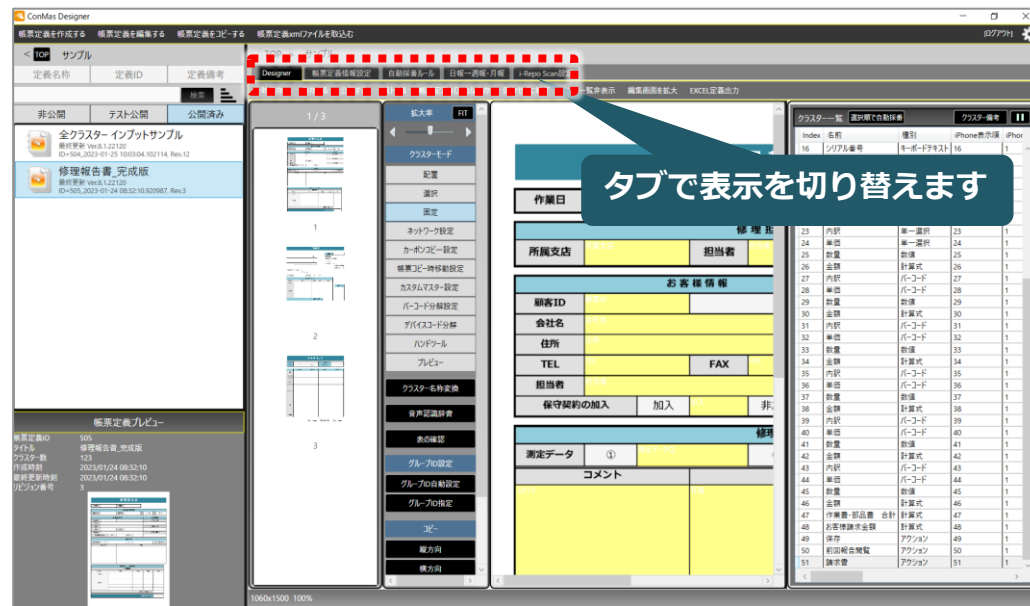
ConMas Designer

帳票定義を作成する 帳票定義を編集する 帳票定義をコピーする 帳票定義xmlファイルを取込む

ログアウト

< TOP サンプル

定義名称 定義ID 定義備考

検索

非公開 テスト公開 公開済み

全クラスター インプットサンプル
最終更新 Ver.8.1.22120
ID=504_2023-01-25 10:03:04.102114, Rev.12

修理報告書_完成版
最終更新 Ver.8.1.22120
ID=505_2023-01-24 08:32:10.920987, Rev.3

帳票定義プレビュー

| 帳票定義ID | 505 |
|---|---|
| タイトル | 修理報告書_完成版 |
| クラスター数 | 123 |
| 作成時刻 | 2023/01/24 08:32:10 |
| 最終更新時刻 | 2023/01/24 08:32:10 |
| リビジョン番号 | 3 |

Designer 帳票定義情報設定 自動採番ルール 日報一週報・月報 i-Reporter Scan設定

一覧非表示 編集画面を拡大 EXCEL定義出力

1 / 3

1

2

3

拡大率 FIT

クラスターモード

配置
選択
固定
ネットワーク設定
カーボンコピー設定
帳票コピー時移動設定
カスタムマスター設定
バーコード分解設定
デバイスコード分解
ハンドツール
プレビュー
クラスター名称変換
音声認識辞書
表の確認
グループID設定
グループID自動設定
グループID指定
コピー
縦方向
横方向

タブで表示を切り替えます

作業日
修理担
所属支店
担当者
お客様情報
顧客ID
会社名
住所
TEL
FAX
担当者
保守契約の加入
加入
非
修理
測定データ
①
コメント

1060x1500 100%

クラスター一覧 選択順で自動採番 クラスター備考

| Index | 名前 | 種別 | iPhone表示順 | iPhor |
|---|---|---|---|---|
| 16 | シリアル番号 | キーボードテキスト | 16 | 1 |
| 23 | 内訳 | 単一選択 | 23 | 1 |
| 24 | 単価 | 単一選択 | 24 | 1 |
| 25 | 数量 | 数値 | 25 | 1 |
| 26 | 金額 | 計算式 | 26 | 1 |
| 27 | 内訳 | バーコード | 27 | 1 |
| 28 | 単価 | バーコード | 28 | 1 |
| 29 | 数量 | 数値 | 29 | 1 |
| 30 | 金額 | 計算式 | 30 | 1 |
| 31 | 内訳 | バーコード | 31 | 1 |
| 32 | 単価 | バーコード | 32 | 1 |
| 33 | 数量 | 数値 | 33 | 1 |
| 34 | 金額 | 計算式 | 34 | 1 |
| 35 | 内訳 | バーコード | 35 | 1 |
| 36 | 単価 | バーコード | 36 | 1 |
| 37 | 数量 | 数値 | 37 | 1 |
| 38 | 金額 | 計算式 | 38 | 1 |
| 39 | 内訳 | バーコード | 39 | 1 |
| 40 | 単価 | バーコード | 40 | 1 |
| 41 | 数量 | 数値 | 41 | 1 |
| 42 | 金額 | 計算式 | 42 | 1 |
| 43 | 内訳 | バーコード | 43 | 1 |
| 44 | 単価 | バーコード | 44 | 1 |
| 45 | 数量 | 数値 | 45 | 1 |
| 46 | 金額 | 計算式 | 46 | 1 |
| 47 | 作業費・部品費 合計 | 計算式 | 47 | 1 |
| 48 | お客様請求金額 | 計算式 | 48 | 1 |
| 49 | 保存 | アクション | 49 | 1 |
| 50 | 前回報告閲覧 | アクション | 50 | 1 |
| 51 | 請求書 | アクション | 51 | 1 |